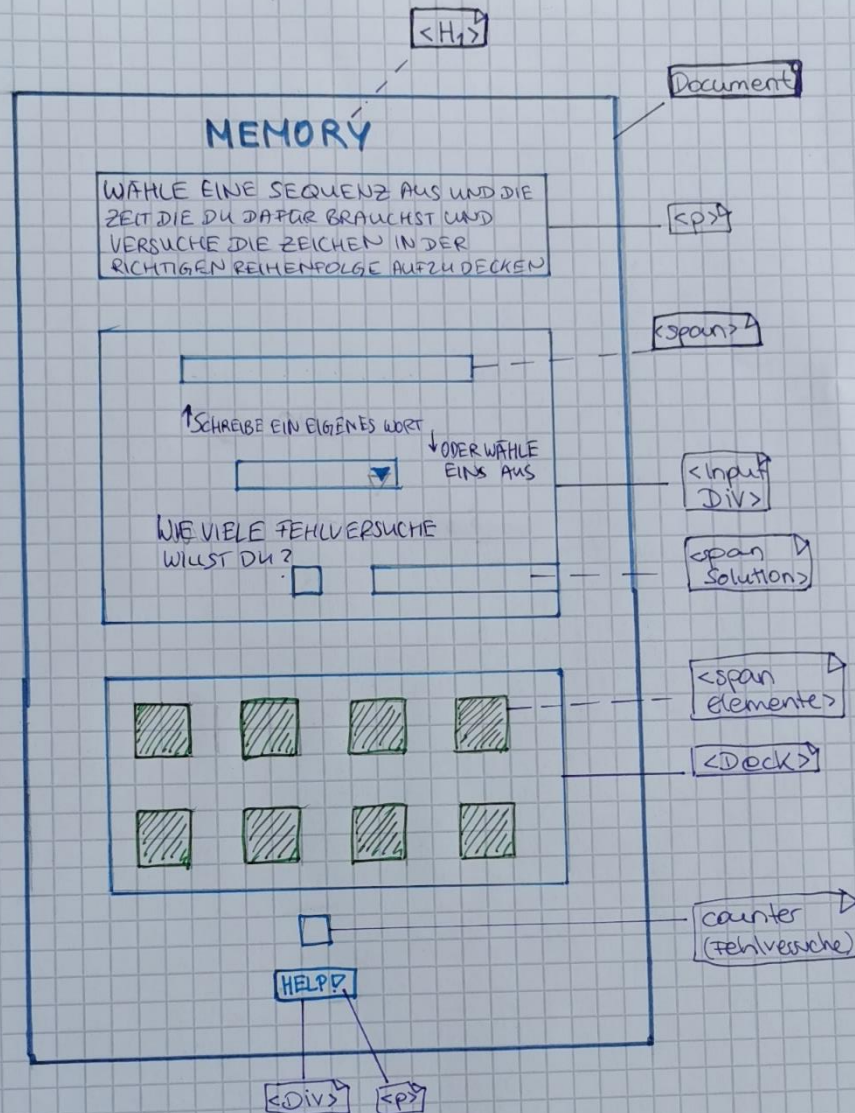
<H1>

Document

MEMORY

WÄHLE EINE SEQUENZ AUS UND DIE ZEIT DIE DU DAFÜR BRAUCHST UND VERSUCHE DIE ZEICHEN IN DER RICHTIGEN REIHENFOLGE AUFZUDECKEN

<p>

<span>

↑SCHREIBE EIN EIGENES WORT ↓ODER WÄHLE EINS AUS

<Input Div>

WIE VIELE FEHLVERSUCHE WILLST DU?

<span Solution>

<span elemente>

<Deck>

counter (Fehlversuche)

HELP

<Div> <p>